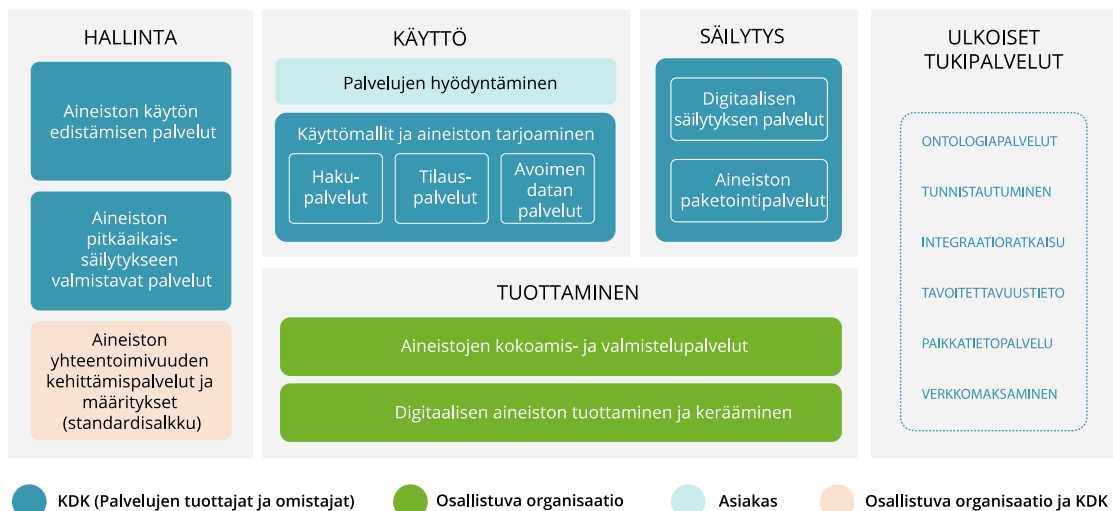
HALLINTA

Aineiston käytön edistämisen palvelut

Aineiston pitkäaikaissäilytykseen valmistavat palvelut

Aineiston yhteentoimivuuden kehittämispalvelut ja määritykset (standardisalkku)

KÄYTTÖ

Palvelujen hyödyntäminen

Käyttömallit ja aineiston tarjoaminen

Hakupalvelut

Tilauspalvelut

Avoimen datan palvelut

SÄILYTYS

Digitaalisen säilytyksen palvelut

Aineiston paketointipalvelut

TUOTTAMINEN

Aineistojen kokoamis- ja valmistelupalvelut

Digitaalisen aineiston tuottaminen ja kerääminen

ULKOISET TUKIPALVELUT

ONTOLOGIAPALVELUT

TUNNISTAUTUMINEN

INTEGRAATIORATKAISU

TAVOITETTAVUUSTIETO

PAIKKATIETOPALVELU

VERKKOMAKSAMINEN

KDK (Palvelujen tuottajat ja omistajat)

Osallistuva organisaatio

Asiakas

Osallistuva organisaatio ja KDK